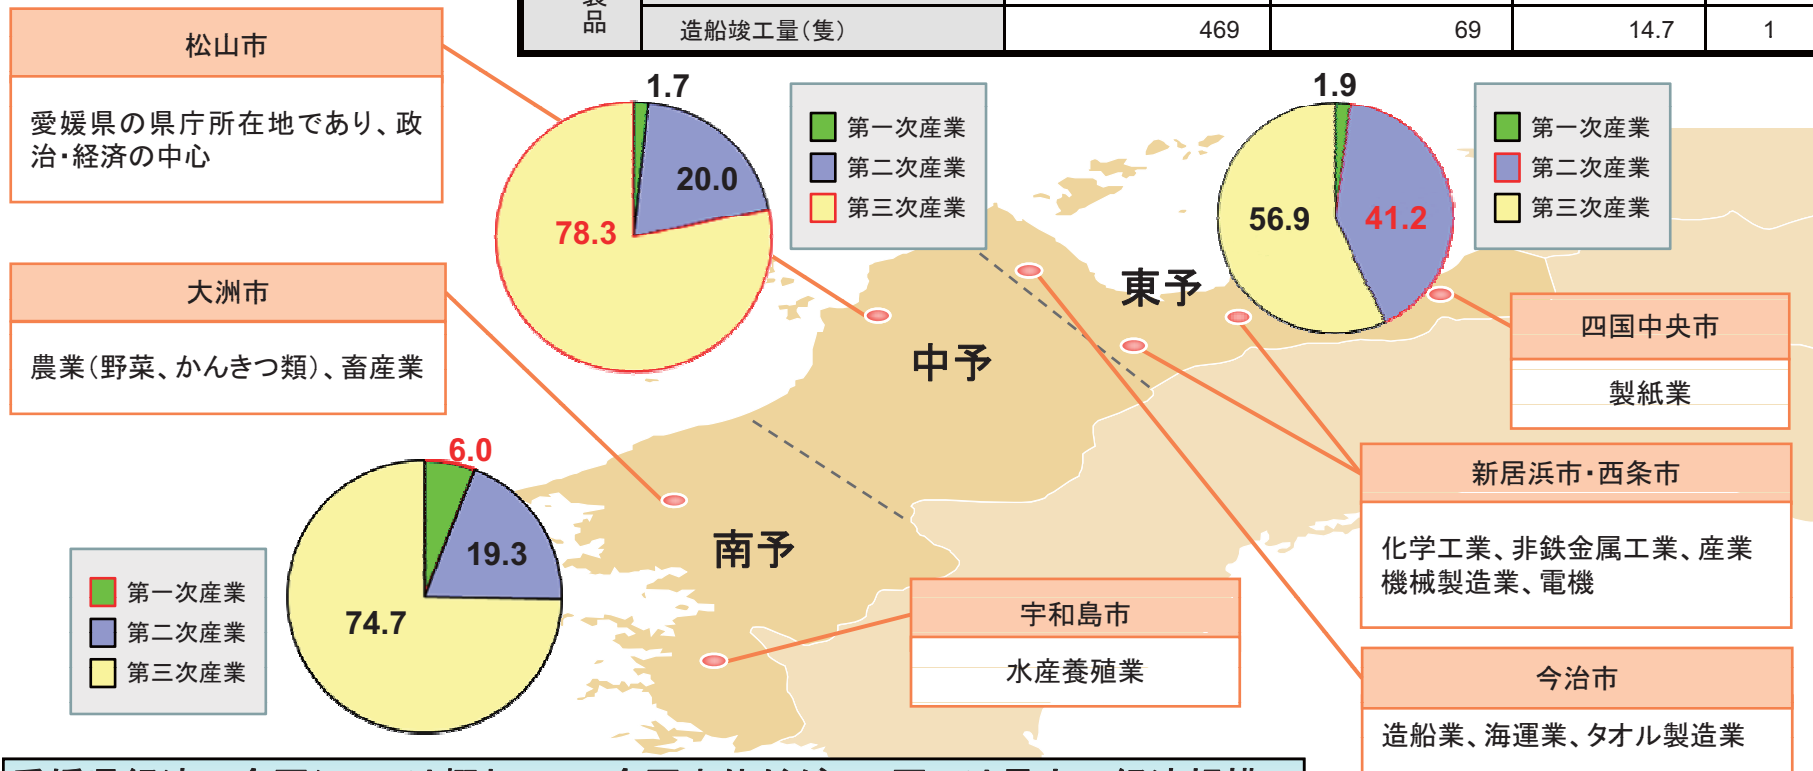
| 製品 | 造船竣工量(隻) | 469 | 69 | 14.7 | 1 |
|---|---|---|---|---|---|

松山市

愛媛県の県庁所在地であり、政治・経済の中心

1.7
20.0
78.3

第一次産業
第二次産業
第三次産業

大洲市

農業(野菜、かんきつ類)、畜産業

6.0
19.3
74.7

第一次産業
第二次産業
第三次産業

中予

東予

南予

1.9
56.9
41.2

第一次産業
第二次産業
第三次産業

四国中央市

製紙業

新居浜市・西条市

化学工業、非鉄金属工業、産業機械製造業、電機

宇和島市

水産養殖業

今治市

造船業、海運業、タオル製造業

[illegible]